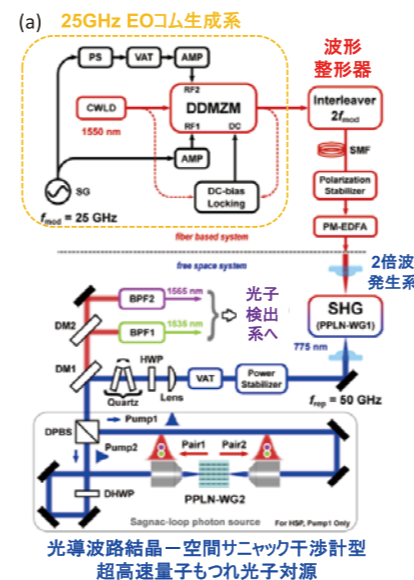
(a) 25GHz EOコム生成系

PS
VAT
AMP
RF2
CWLD
1550 nm
DDMZM
RF1
DC
AMP
SG
DC-bias Locking
$f_{mod}$ = 25 GHz
fiber based system

波形整形器
Interleaver
$2f_{mod}$
SMF
Polarization Stabilizer
PM-EDFA

free space system
2倍波発生系

BPF2
1565 nm
BPF1
1535 nm
光子検出系へ
DM2
DM1
HWP
Quartz
Lens
VAT
Power Stabilizer
SHG
(PPLN-WG1)
775 nm
$f_{rep}$ = 50 GHz
DPBS
Pump1
Pump2
Pair1
Pair2
PPLN-WG2
DHWP
Sagnac-loop photon source
For HSP, Pump1 Only

光導波路結晶ー空間サニャック干渉計型
超高速量子もつれ光子対源